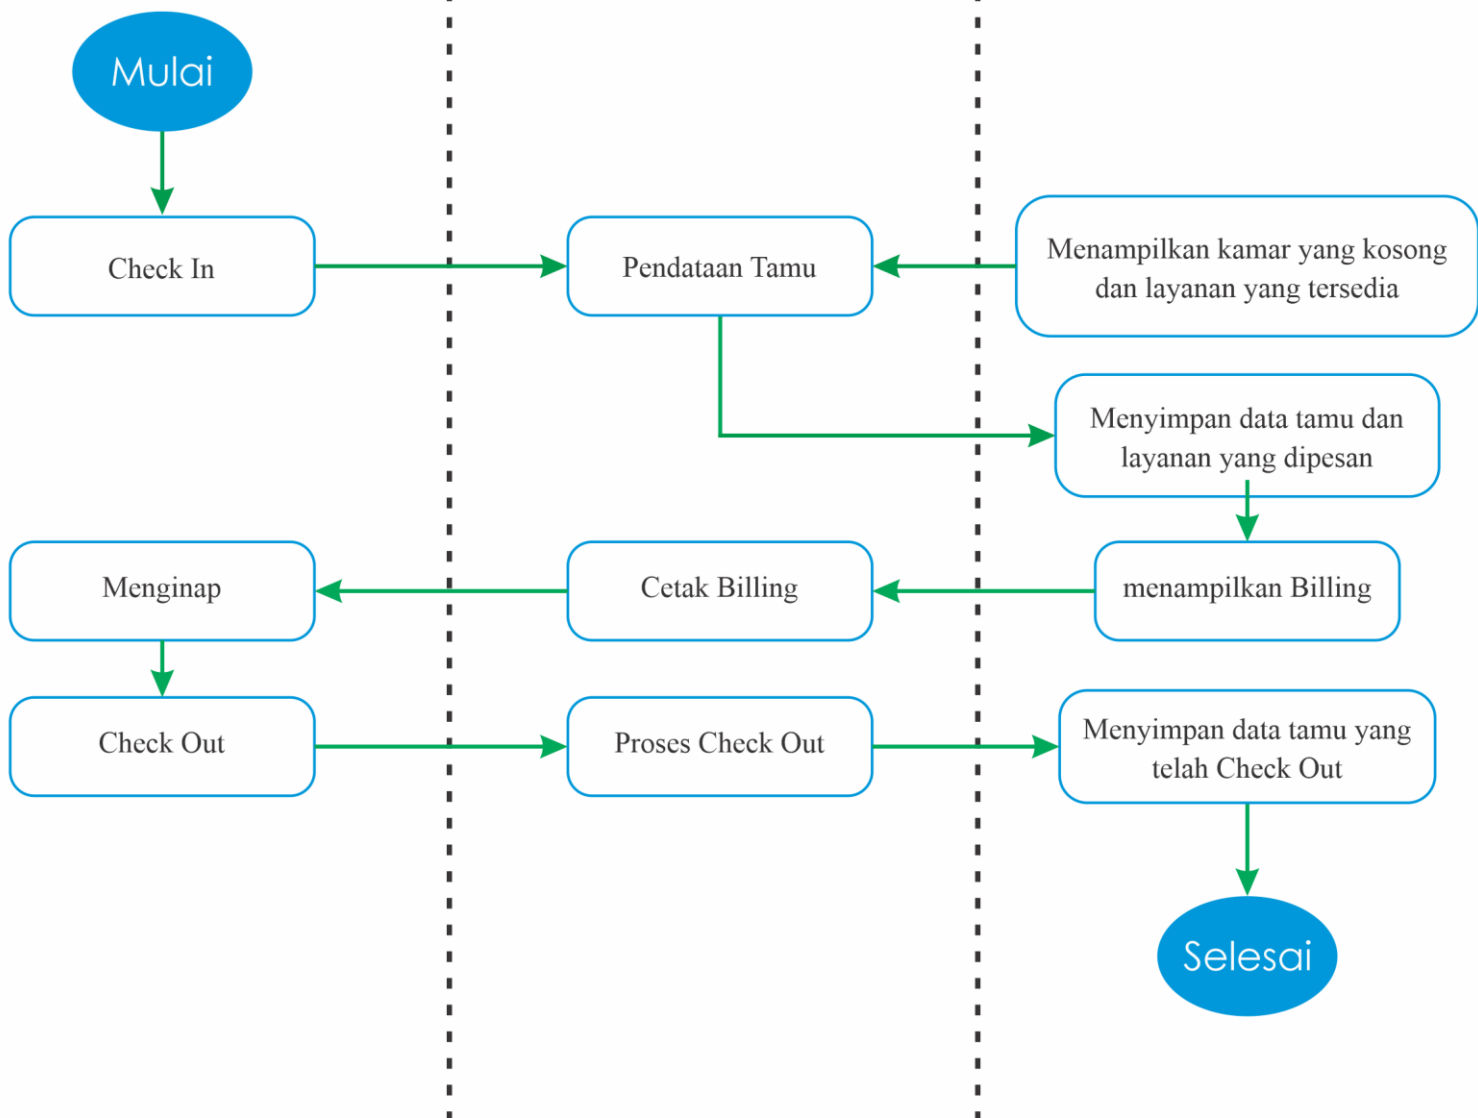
Mulai

Check In

Pendataan Tamu

Menampilkan kamar yang kosong dan layanan yang tersedia

Menyimpan data tamu dan layanan yang dipesan

Menginap

Cetak Billing

menampilkan Billing

Check Out

Proses Check Out

Menyimpan data tamu yang telah Check Out

Selesai